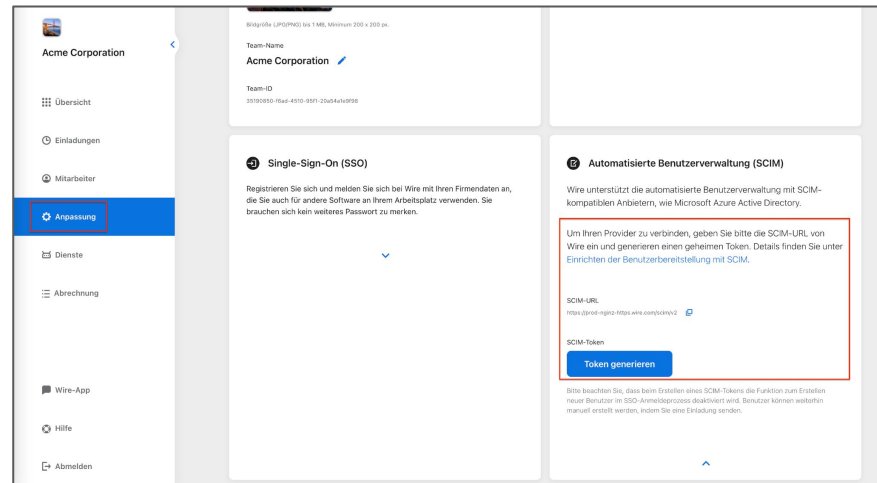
Acme Corporation

Übersicht

Einladungen

Mitarbeiter

Anpassung

Dienste

Abrechnung

Wire-App

Hilfe

Abmelden

Bildgröße (JPG/PNG) bis 1 MB, Minimum 200 x 200 px.

Team-Name

Acme Corporation

Team-ID

35190850-f6ad-4510-95f1-20a54afe9f96

Single-Sign-On (SSO)

Registrieren Sie sich und melden Sie sich bei Wire mit Ihren Firmendaten an, die Sie auch für andere Software an Ihrem Arbeitsplatz verwenden. Sie brauchen sich kein weiteres Passwort zu merken.

Automatisierte Benutzerverwaltung (SCIM)

Wire unterstützt die automatisierte Benutzerverwaltung mit SCIM-kompatiblen Anbietern, wie Microsoft Azure Active Directory.

Um Ihren Provider zu verbinden, geben Sie bitte die SCIM-URL von Wire ein und generieren einen geheimen Token. Details finden Sie unter Einrichten der Benutzerbereitstellung mit SCIM.

SCIM-URL

https://prod-nginz-https.wire.com/scim/v2

SCIM-Token

Token generieren

Bitte beachten Sie, dass beim Erstellen eines SCIM-Tokens die Funktion zum Erstellen neuer Benutzer im SSO-Anmeldeprozess deaktiviert wird. Benutzer können weiterhin manuell erstellt werden, indem Sie eine Einladung senden.